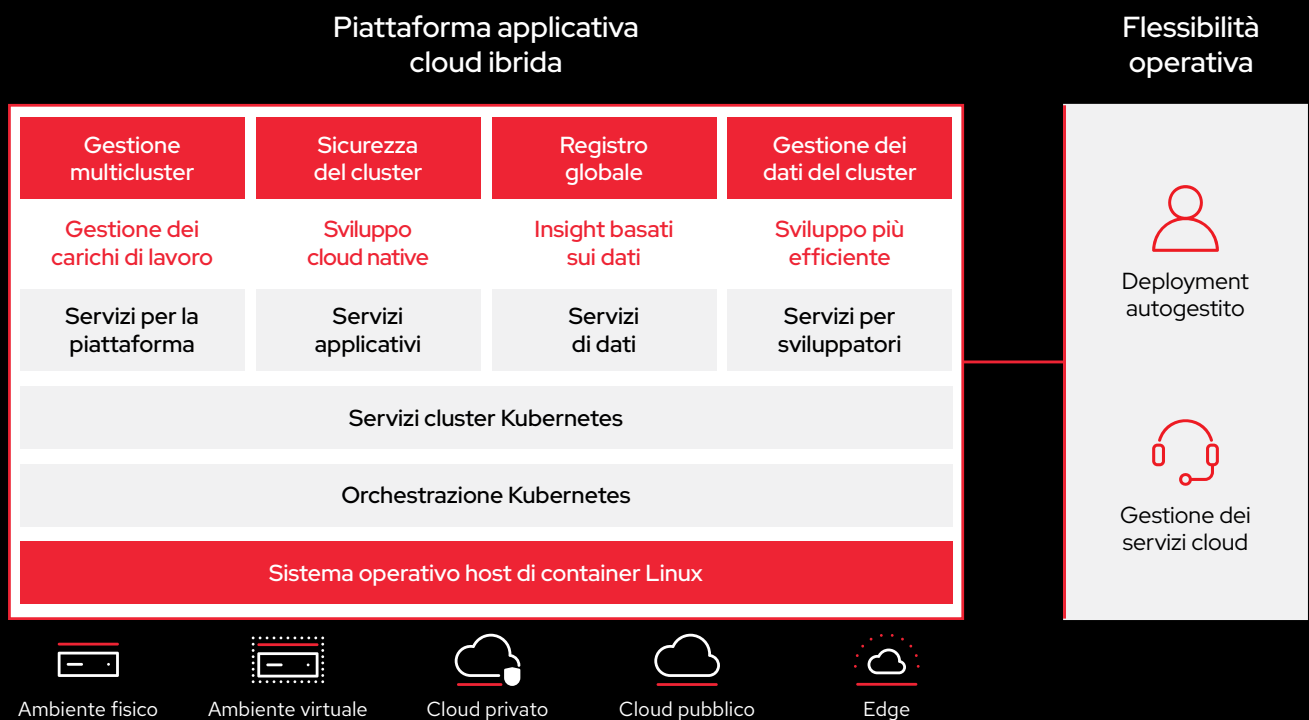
Piattaforma applicativa cloud ibrida

Flessibilità operativa

Gestione multicluster

Sicurezza del cluster

Registro globale

Gestione dei dati del cluster

Gestione dei carichi di lavoro

Sviluppo cloud native

Insight basati sui dati

Sviluppo più efficiente

Servizi per la piattaforma

Servizi applicativi

Servizi di dati

Servizi per sviluppatori

Servizi cluster Kubernetes

Orchestrazione Kubernetes

Sistema operativo host di container Linux

Deployment autogestito

Gestione dei servizi cloud

Ambiente fisico

Ambiente virtuale

Cloud privato

Cloud pubblico

Edge